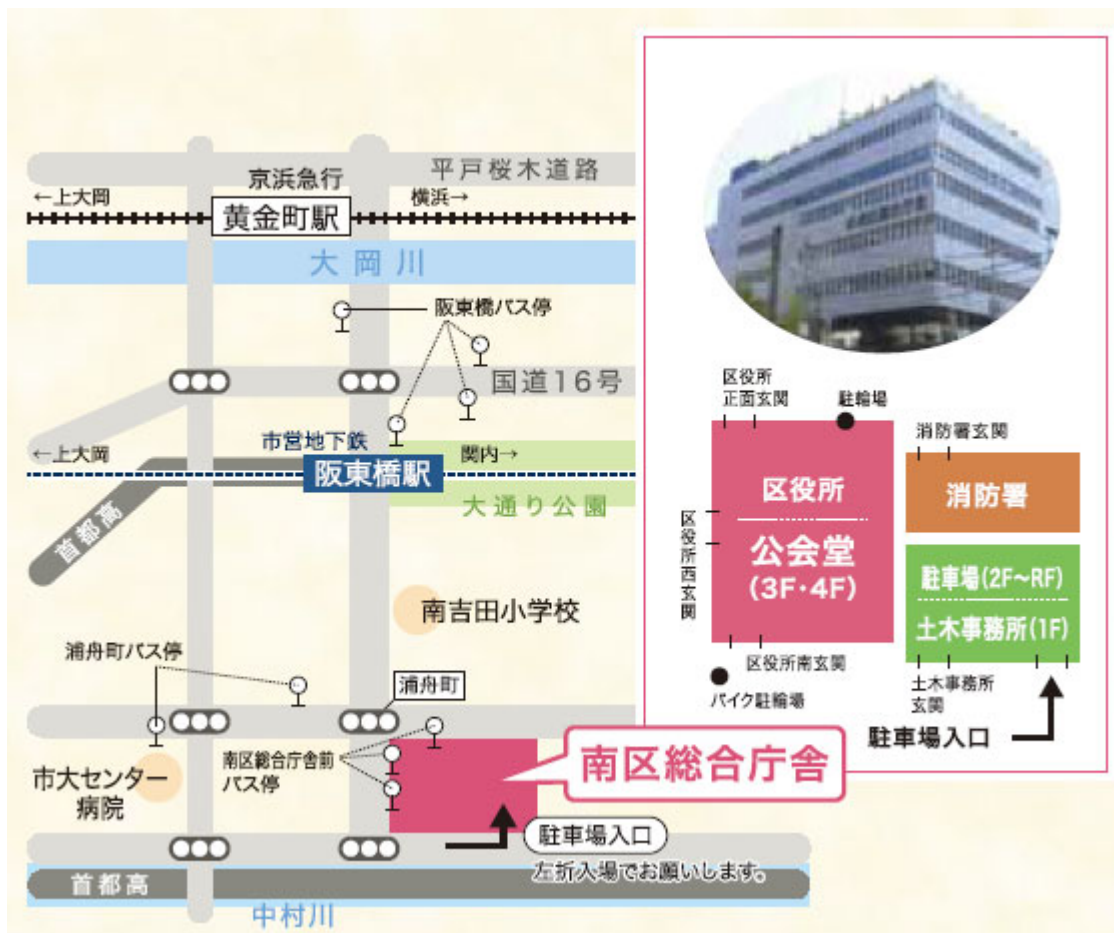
京浜急行
平戸桜木道路
←上大岡
横浜→
黄金町駅
大岡川
阪東橋バス停
国道16号
←上大岡
市営地下鉄
関内→
阪東橋駅
大通り公園
首都高
南吉田小学校
浦舟町バス停
浦舟町
南区総合庁舎前バス停
市大センター病院
南区総合庁舎
駐車場入口
左折入場でお願いします。
首都高
中村川

区役所正面玄関
駐輪場
消防署玄関
区役所
公会堂
(3F・4F)
消防署
区役所西玄関
駐車場(2F~RF)
土木事務所(1F)
区役所南玄関
バイク駐輪場
土木事務所玄関
駐車場入口